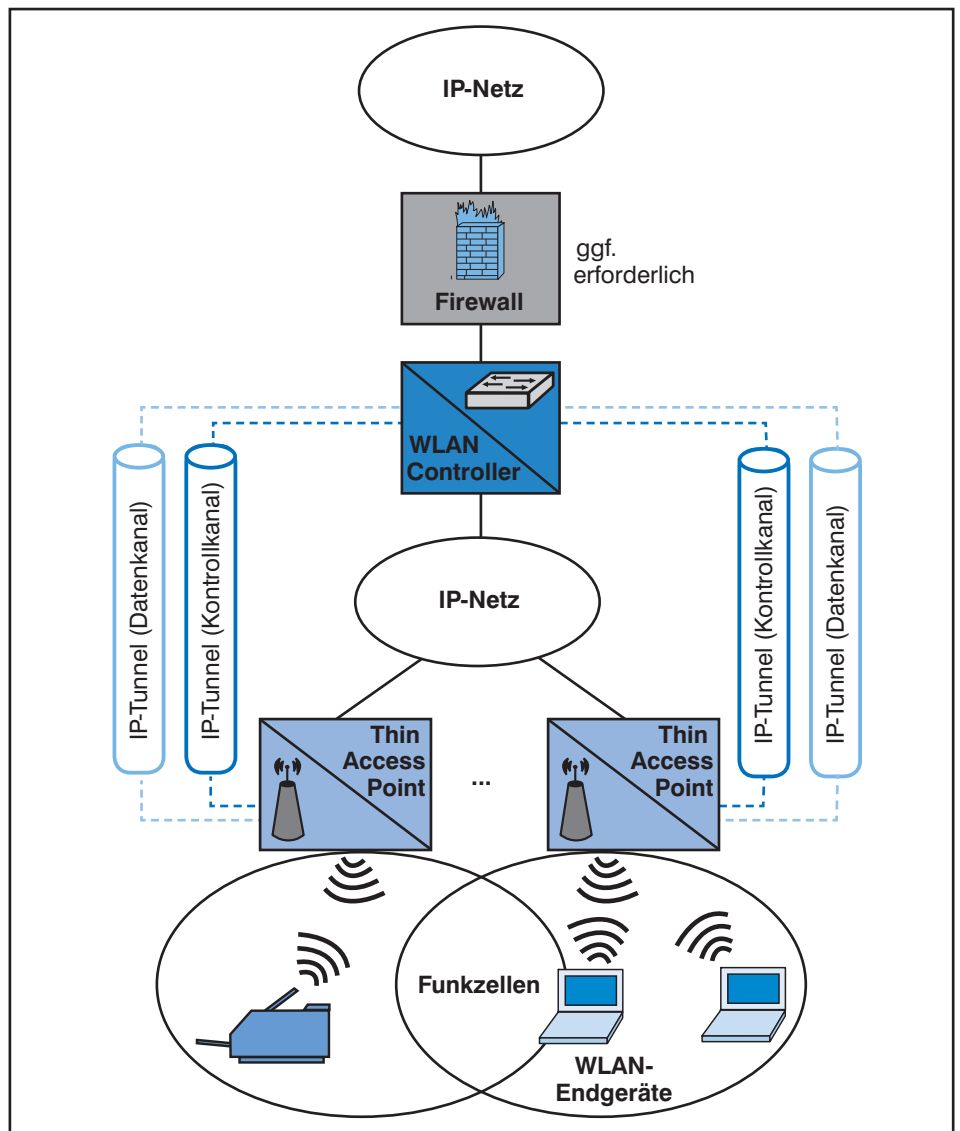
IP-Netz

Firewall

ggf. erforderlich

WLAN Controller

IP-Tunnel (Datenkanal)

IP-Tunnel (Kontrollkanal)

IP-Tunnel (Kontrollkanal)

IP-Tunnel (Datenkanal)

IP-Netz

Thin Access Point

...

Thin Access Point

Funkzellen

WLAN-Endgeräte